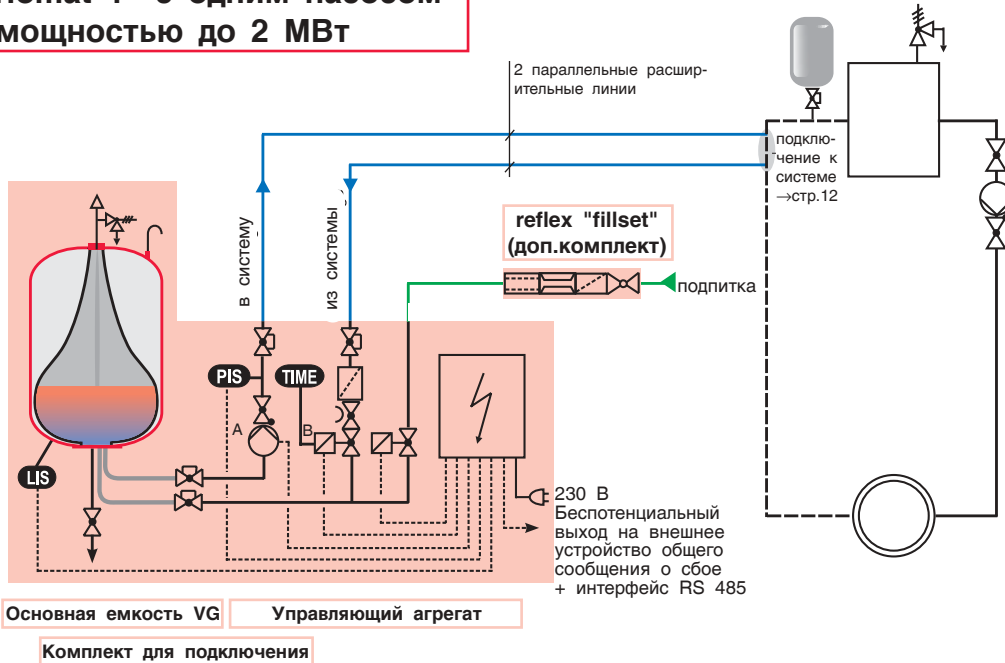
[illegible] 1 с одним насосом мощностью до 2 МВт

2 параллельные расширительные линии

подключение к системе →стр.12

в систему

из системы

reflex "fillset" (доп.комплект)

подпитка

PIS

TIME

A

B

LIS

230 В

Беспотенциальный выход на внешнее устройство общего сообщения о сбое + интерфейс RS 485

Основная емкость VG

Управляющий агрегат

Комплект для подключения